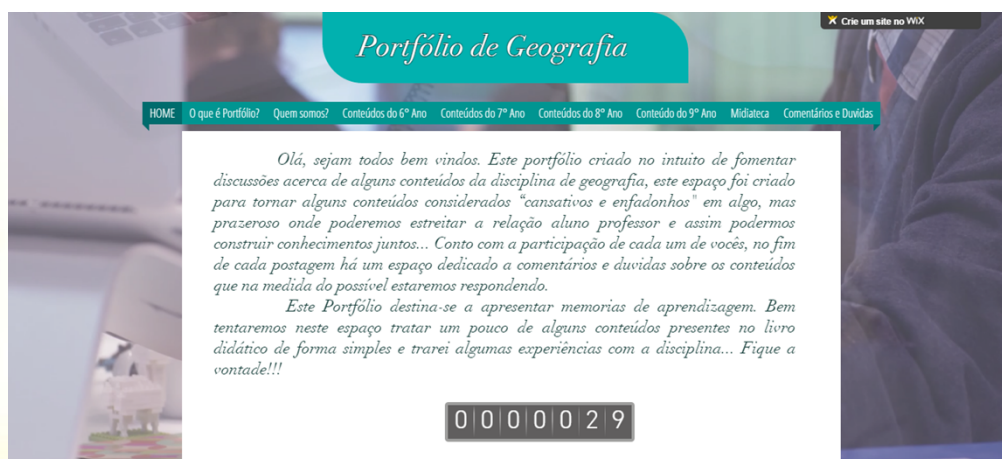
Crie um site no WiX

Portfólio de Geografia

HOME O que é Portfólio? Quem somos? Conteúdos do 6º Ano Conteúdos do 7º Ano Conteúdos do 8º Ano Conteúdo do 9º Ano Midiateca Comentários e Duvidas

Olá, sejam todos bem vindos. Este portfólio criado no intuito de fomentar discussões acerca de alguns conteúdos da disciplina de geografia, este espaço foi criado para tornar alguns conteúdos considerados "cansativos e enfadonhos" em algo, mas prazeroso onde poderemos estreitar a relação aluno professor e assim podermos construir conhecimentos juntos... Conto com a participação de cada um de vocês, no fim de cada postagem há um espaço dedicado a comentários e duvidas sobre os conteúdos que na medida do possível estaremos respondendo.

Este Portfólio destina-se a apresentar memorias de aprendizagem. Bem tentaremos neste espaço tratar um pouco de alguns conteúdos presentes no livro didático de forma simples e trarei algumas experiências com a disciplina... Fique a vontade!!!

0 0 0 0 0 2 9